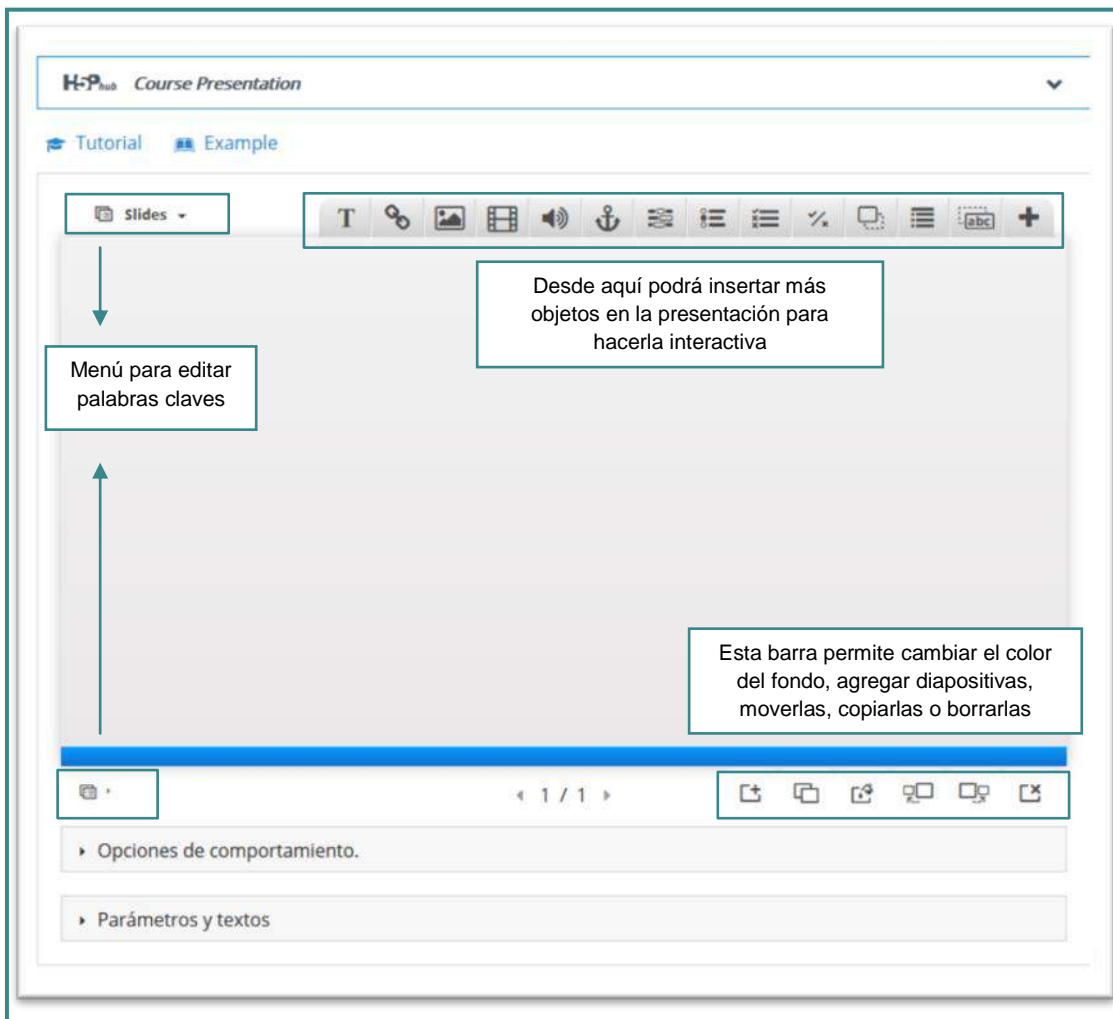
H5P hub Course Presentation

Tutorial Example

Slides

T

abc

Desde aquí podrá insertar más objetos en la presentación para hacerla interactiva

Menú para editar palabras claves

Esta barra permite cambiar el color del fondo, agregar diapositivas, moverlas, copiarlas o borrarlas

1 / 1

Opciones de comportamiento.

Parámetros y textos